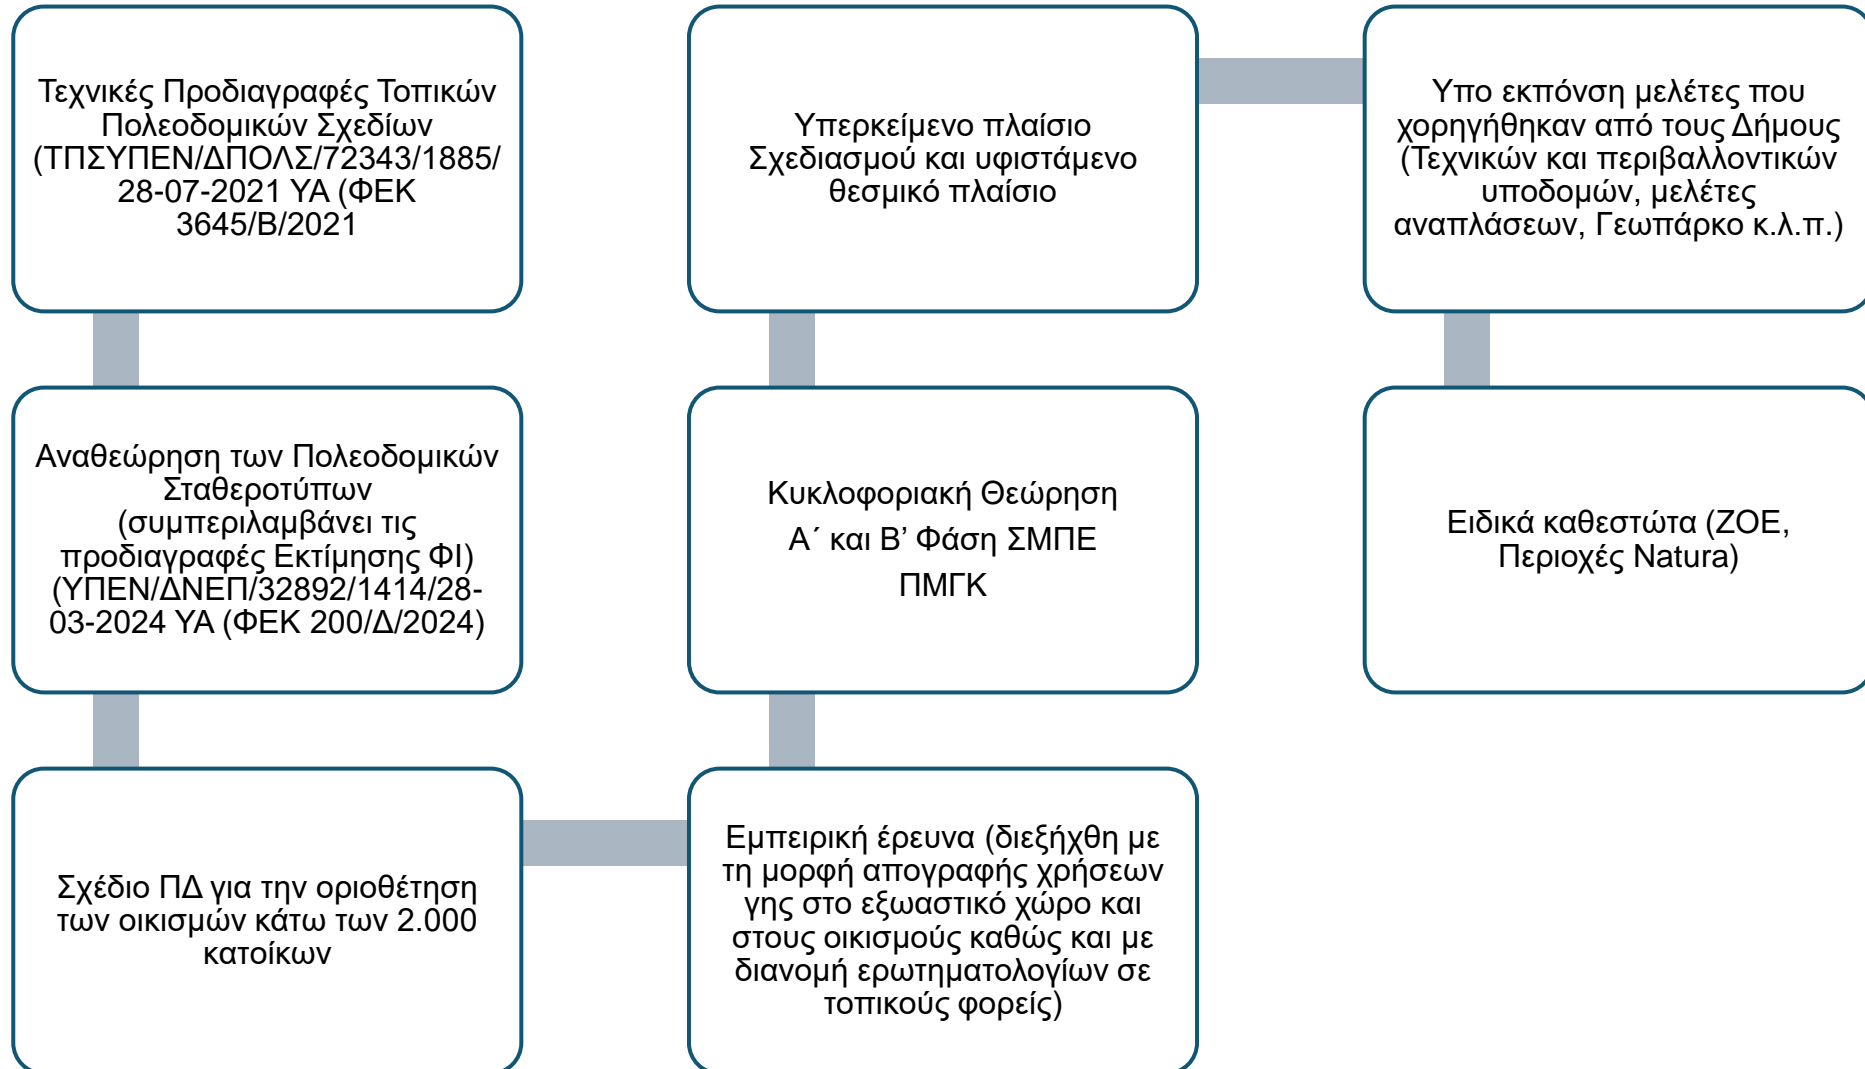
Τεχνικές Προδιαγραφές Τοπικών Πολεοδομικών Σχεδίων (ΤΠΣΥΠΕΝ/ΔΠΟΛΣ/72343/1885/ 28-07-2021 ΥΑ (ΦΕΚ 3645/Β/2021

Αναθεώρηση των Πολεοδομικών Σταθεροτύπων (συμπεριλαμβάνει τις προδιαγραφές Εκτίμησης ΦΙ) (ΥΠΕΝ/ΔΝΕΠ/32892/1414/28-03-2024 ΥΑ (ΦΕΚ 200/Δ/2024)

Σχέδιο ΠΔ για την οριοθέτηση των οικισμών κάτω των 2.000 κατοίκων

Υπερκείμενο πλαίσιο Σχεδιασμού και υφιστάμενο θεσμικό πλαίσιο

Κυκλοφοριακή Θεώρηση

Α΄ και Β’ Φάση ΣΜΠΕ

ΠΜΓΚ

Εμπειρική έρευνα (διεξήχθη με τη μορφή απογραφής χρήσεων γης στο εξωαστικό χώρο και στους οικισμούς καθώς και με διανομή ερωτηματολογίων σε τοπικούς φορείς)

Υπο εκπόνση μελέτες που χορηγήθηκαν από τους Δήμους (Τεχνικών και περιβαλλοντικών υποδομών, μελέτες αναπλάσεων, Γεωπάρκο κ.λ.π.)

Ειδικά καθεστώτα (ΖΟΕ, Περιοχές Natura)